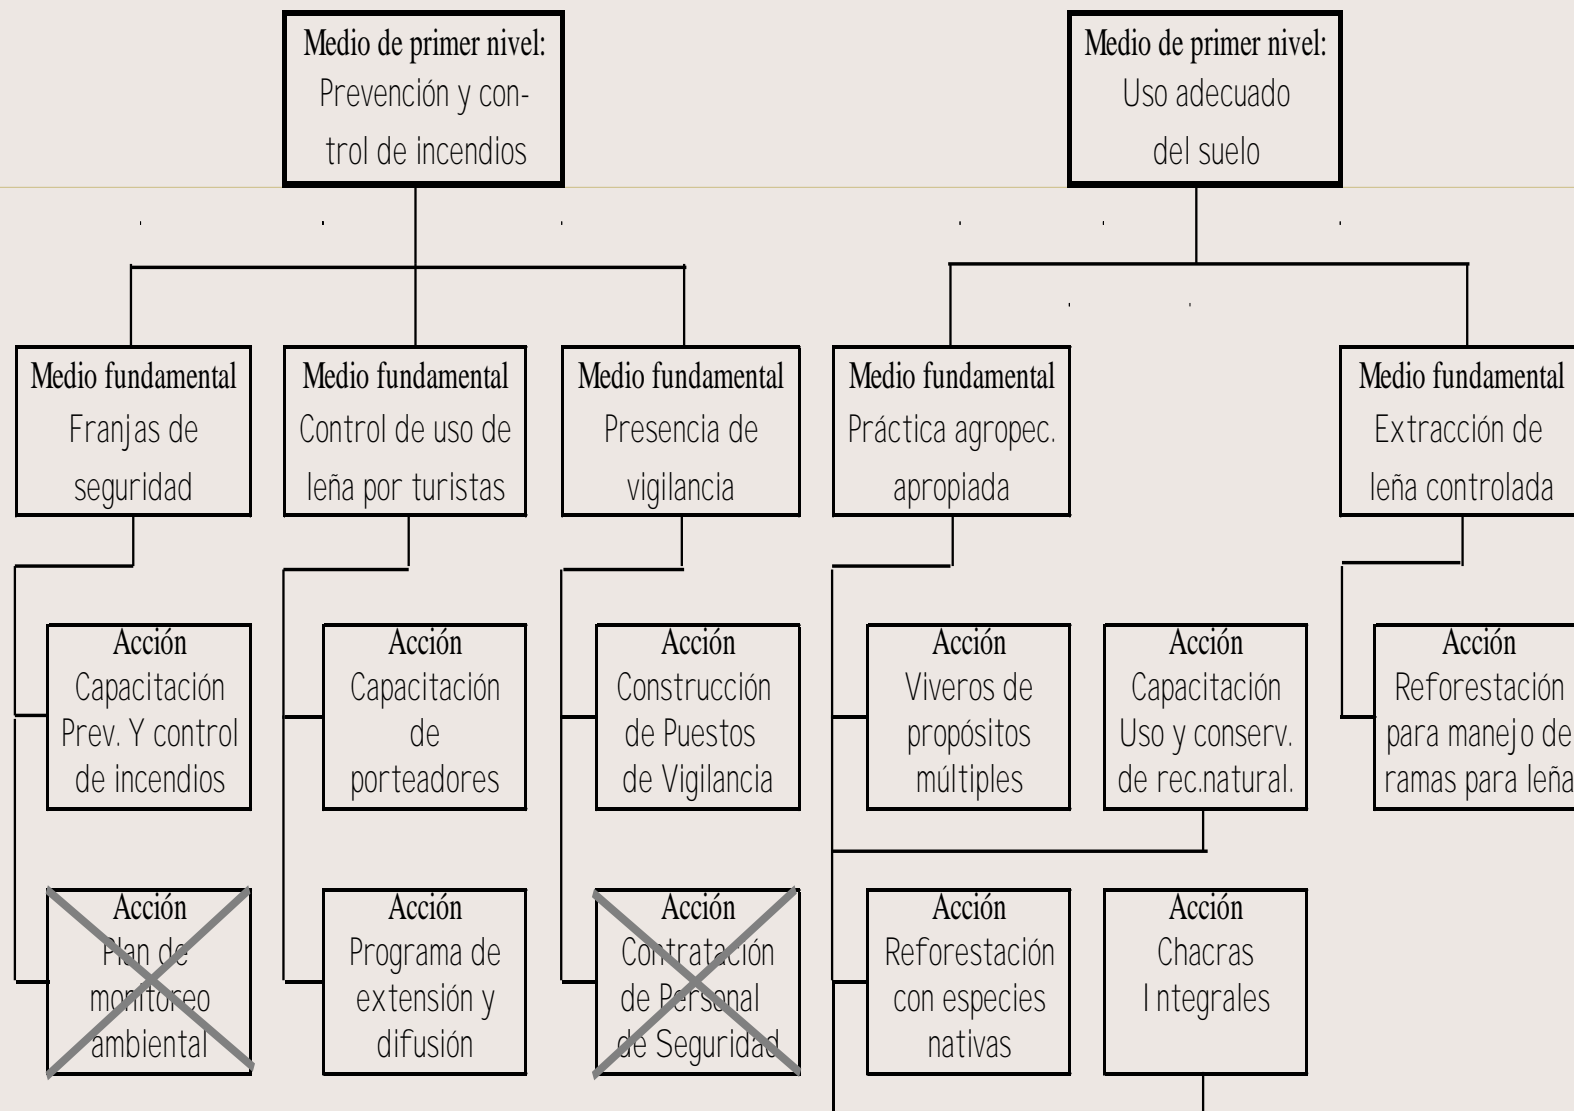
Medio de primer nivel:
Prevención y control de incendios

Medio de primer nivel:
Uso adecuado del suelo

Medio fundamental
Franjas de seguridad

Medio fundamental
Control de uso de leña por turistas

Medio fundamental
Presencia de vigilancia

Medio fundamental
Práctica agropec. apropiada

Medio fundamental
Extracción de leña controlada

Acción
Capacitación Prev. Y control de incendios

Acción
Capacitación de porteadores

Acción
Construcción de Puestos de Vigilancia

Acción
Viveros de propósitos múltiples

Acción
Capacitación Uso y conserv. de rec.natural.

Acción
Reforestación para manejo de ramas para leña

Acción
Plan de monitoreo ambiental

Acción
Programa de extensión y difusión

Acción
Contratación de Personal de Seguridad

Acción
Reforestación con especies nativas

Acción
Chacras Integrales